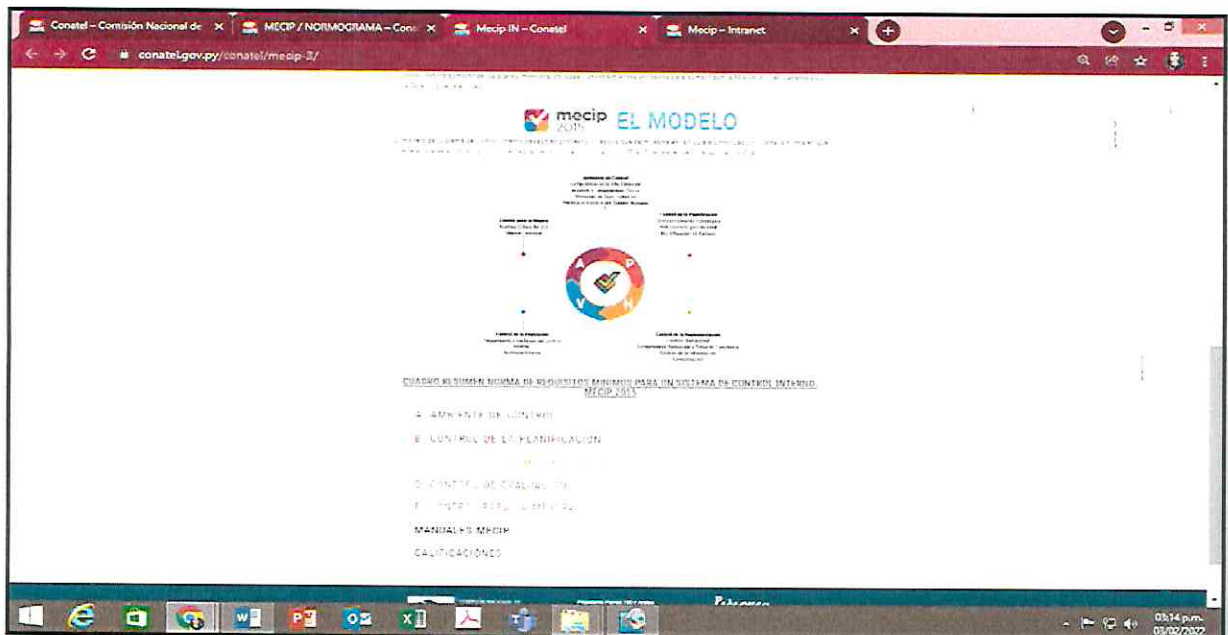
Conatel – Comisión Nacional de ×
MECIP / NORMOGRAMA – Cona ×
Mecip IN – Conatel ×
Mecip – Intranet ×

conatel.gov.py/conatel/mecip-3/

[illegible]

mecip 2015 EL MODELO

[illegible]

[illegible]

A P H V

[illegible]

CUADRO RESUMEN NORMA DE REQUISITOS MINIMOS PARA UN SISTEMA DE CONTROL INTERNO MECIP 2015

A. AMBIENTE DE CONTROL

B. CONTROL DE LA PLANIFICACION

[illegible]

D. CONTROL DE EVALUACION

E. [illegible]

MANUALES MECIP

CALIFICACIONES

03:14 p.m.
03/02/2022